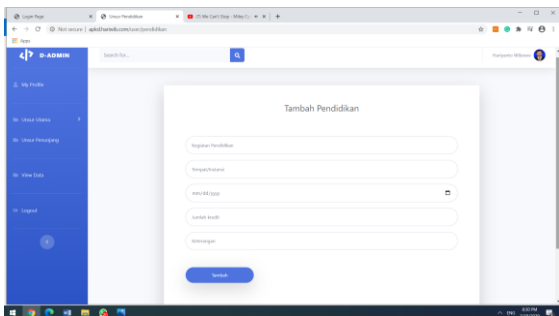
Login Page
Unsur Pendidikan
(?) We Can't Stop - Miley Cy...

Not secure | apksl.hariweb.com/user/pendidikan

Apps

D-ADMIN

Search for...

Hariyanto Wibowo

My Profile

Unsur Utama

Unsur Penunjang

View Data

Logout

Tambah Pendidikan

Kegiatan Pendidikan

Tempat/Instansi

mm/dd/yyyy

Jumlah kredit

Keterangan

Tambah

ENG

8:30 PM